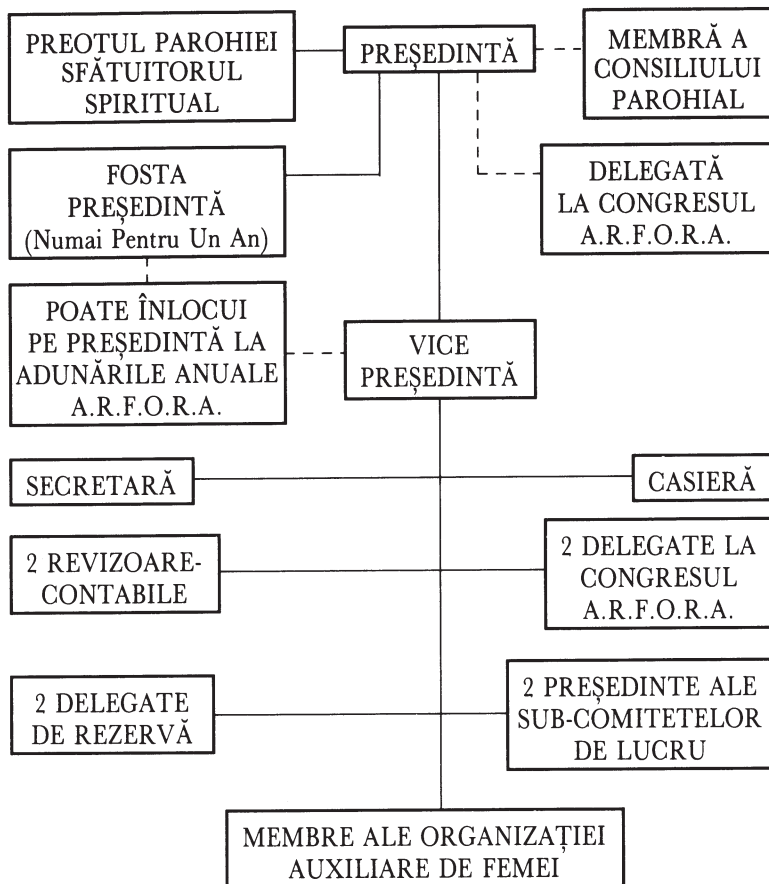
PREOTUL PAROHIEI SFĂTUITORUL SPIRITUAL

PREȘEDINTĂ

MEMBRĂ A CONSILIULUI PAROHIAL

FOSTA PREȘEDINTĂ (Numai Pentru Un An)

DELEGATĂ LA CONGRESUL A.R.F.O.R.A.

POATE ÎNLOCUI PE PREȘEDINTĂ LA ADUNĂRILE ANUALE A.R.F.O.R.A.

VICE PREȘEDINTĂ

SECRETARĂ

CASIERĂ

2 REVIZOARE-CONTABILE

2 DELEGATE LA CONGRESUL A.R.F.O.R.A.

2 DELEGATE DE REZERVĂ

2 PREȘEDINTE ALE SUB-COMITETELOR DE LUCRU

MEMBRE ALE ORGANIZAȚIEI AUXILIARE DE FEMEI